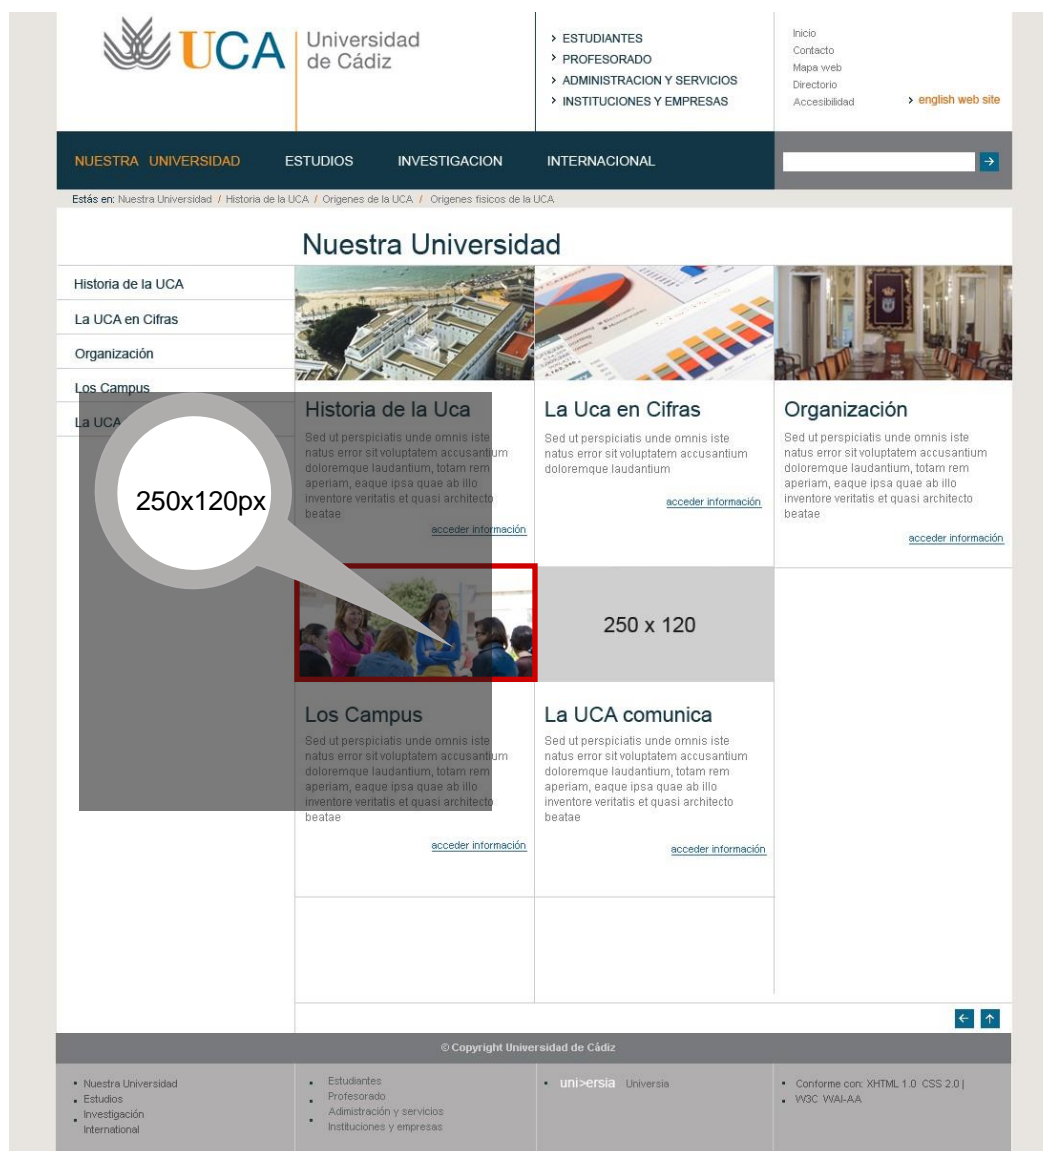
UCA Universidad de Cádiz

› ESTUDIANTES
› PROFESORADO
› ADMINISTRACION Y SERVICIOS
› INSTITUCIONES Y EMPRESAS

Inicio
Contacto
Mapa web
Directorio
Accesibilidad

› english web site

NUESTRA UNIVERSIDAD ESTUDIOS INVESTIGACION INTERNACIONAL

Estás en: Nuestra Universidad / Historia de la UCA / Origenes de la UCA / Origenes fisicos de la UCA

Nuestra Universidad

Historia de la UCA
La UCA en Cifras
Organización
Los Campus
La UCA

250x120px

Historia de la Uca
Sed ut perspiciatis unde omnis iste natus error sit voluptatem accusantium doloremque laudantium, totam rem aperiam, eaque ipsa quae ab illo inventore veritatis et quasi architecto beatae
acceder información

La Uca en Cifras
Sed ut perspiciatis unde omnis iste natus error sit voluptatem accusantium doloremque laudantium
acceder información

Organización
Sed ut perspiciatis unde omnis iste natus error sit voluptatem accusantium doloremque laudantium, totam rem aperiam, eaque ipsa quae ab illo inventore veritatis et quasi architecto beatae
acceder información

250 x 120

Los Campus
Sed ut perspiciatis unde omnis iste natus error sit voluptatem accusantium doloremque laudantium, totam rem aperiam, eaque ipsa quae ab illo inventore veritatis et quasi architecto beatae
acceder información

La UCA comunica
Sed ut perspiciatis unde omnis iste natus error sit voluptatem accusantium doloremque laudantium, totam rem aperiam, eaque ipsa quae ab illo inventore veritatis et quasi architecto beatae
acceder información

© Copyright Universidad de Cádiz

• Nuestra Universidad
• Estudios
• Investigación
• International

• Estudiantes
• Profesorado
• Admistración y servicios
• Instituciones y empresas

• uni>ersia Universia

• Conforme con: XHTML 1.0 CSS 2.0 |
• W3C WAI-AA